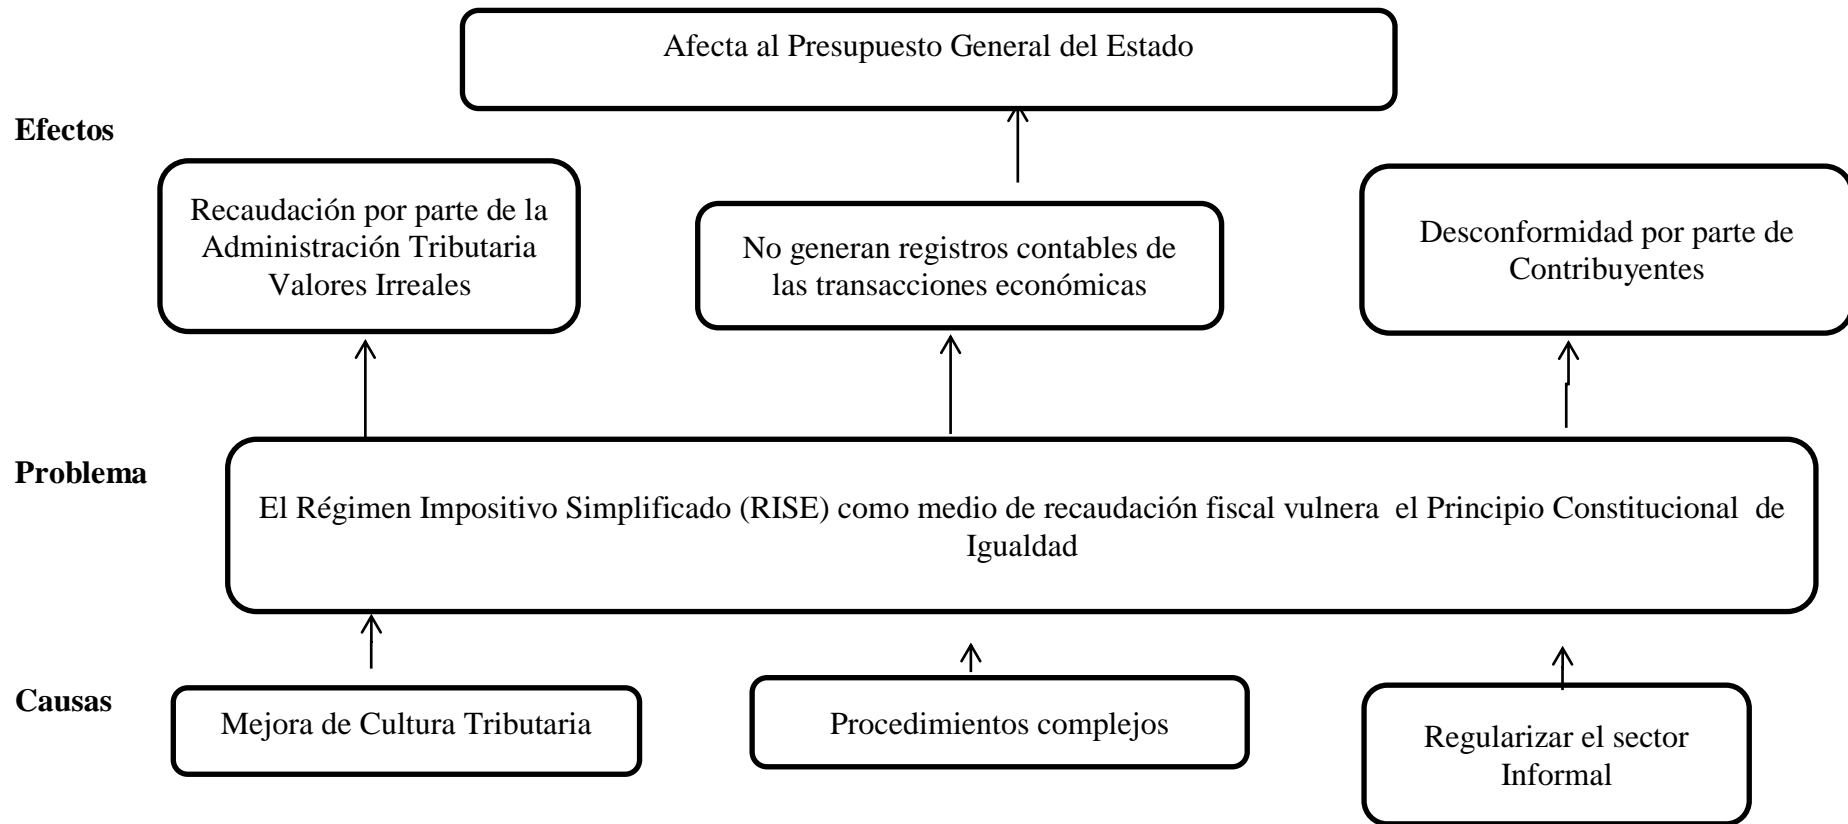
Afecta al Presupuesto General del Estado

Efectos

Recaudación por parte de la Administración Tributaria Valores Irreales

No generan registros contables de las transacciones económicas

Desconformidad por parte de Contribuyentes

Problema

El Régimen Impositivo Simplificado (RISE) como medio de recaudación fiscal vulnera el Principio Constitucional de Igualdad

Causas

Mejora de Cultura Tributaria

Procedimientos complejos

Regularizar el sector Informal